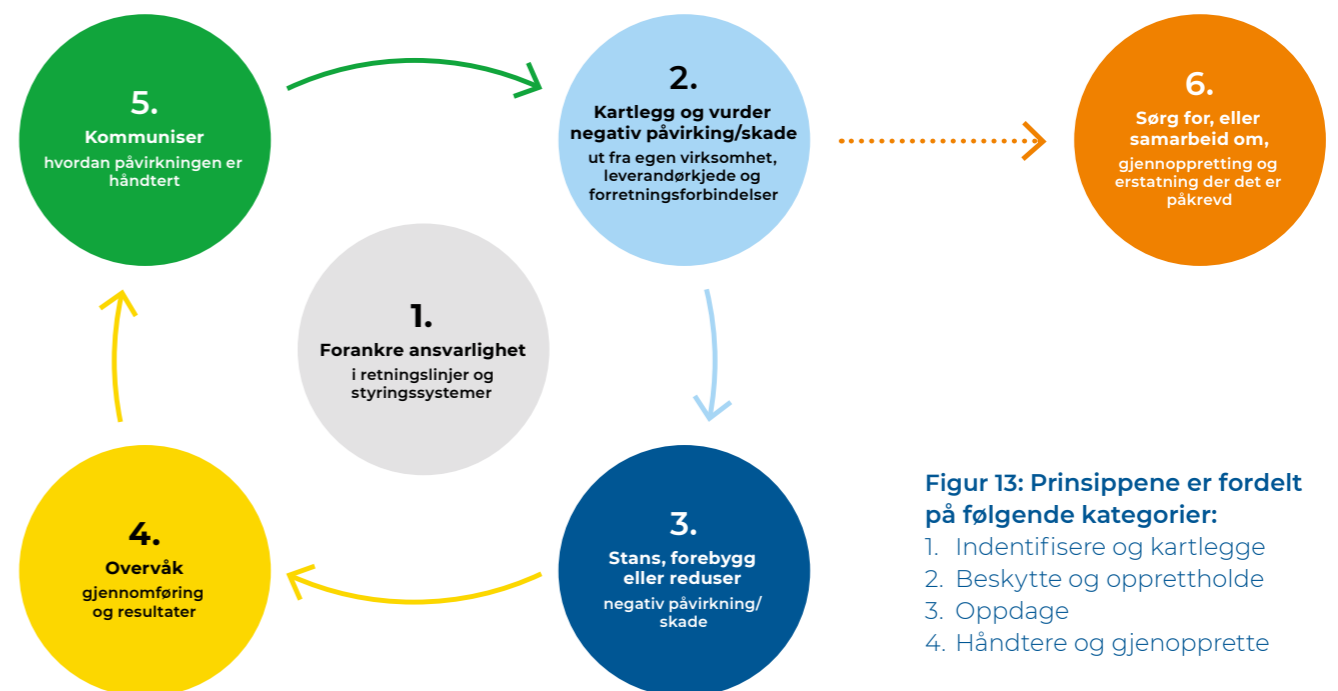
5.
Kommuniser
hvordan påvirkningen er håndtert

2.
Kartlegg og vurder negativ påvirkning/skade
ut fra egen virksomhet, leverandørkjede og forretningsforbindelser

6.
Sørg for, eller samarbeid om,
gjenoppretting og erstatning der det er påkrevd

1.
Forankre ansvarlighet
i retningslinjer og styringssystemer

4.
Overvåk
gjennomføring og resultater

3.
Stans, forebygg eller reduser
negativ påvirkning/ skade

Figur 13: Prinsippene er fordelt på følgende kategorier:
1. Indentifisere og kartlegge
2. Beskytte og opprettholde
3. Oppdage
4. Håndtere og gjenopprette